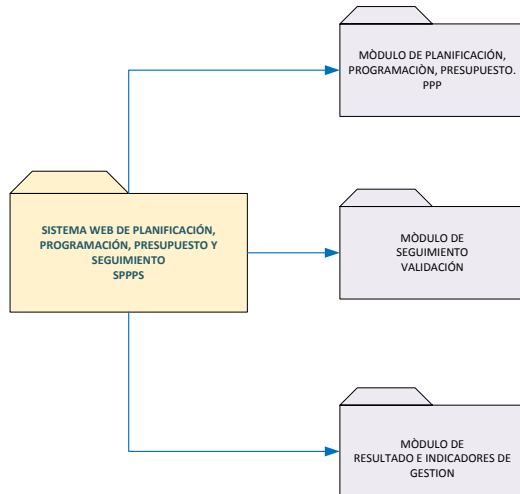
SISTEMA WEB DE PLANIFICACIÓN, PROGRAMACIÓN, PRESUPUESTO Y SEGUIMIENTO
SPPPS

MÒDULO DE PLANIFICACIÒN, PROGRAMACIÒN, PRESUPUESTO.
PPP

MÒDULO DE SEGUIMIENTO VALIDACIÓN

MÒDULO DE RESULTADO E INDICADORES DE GESTION